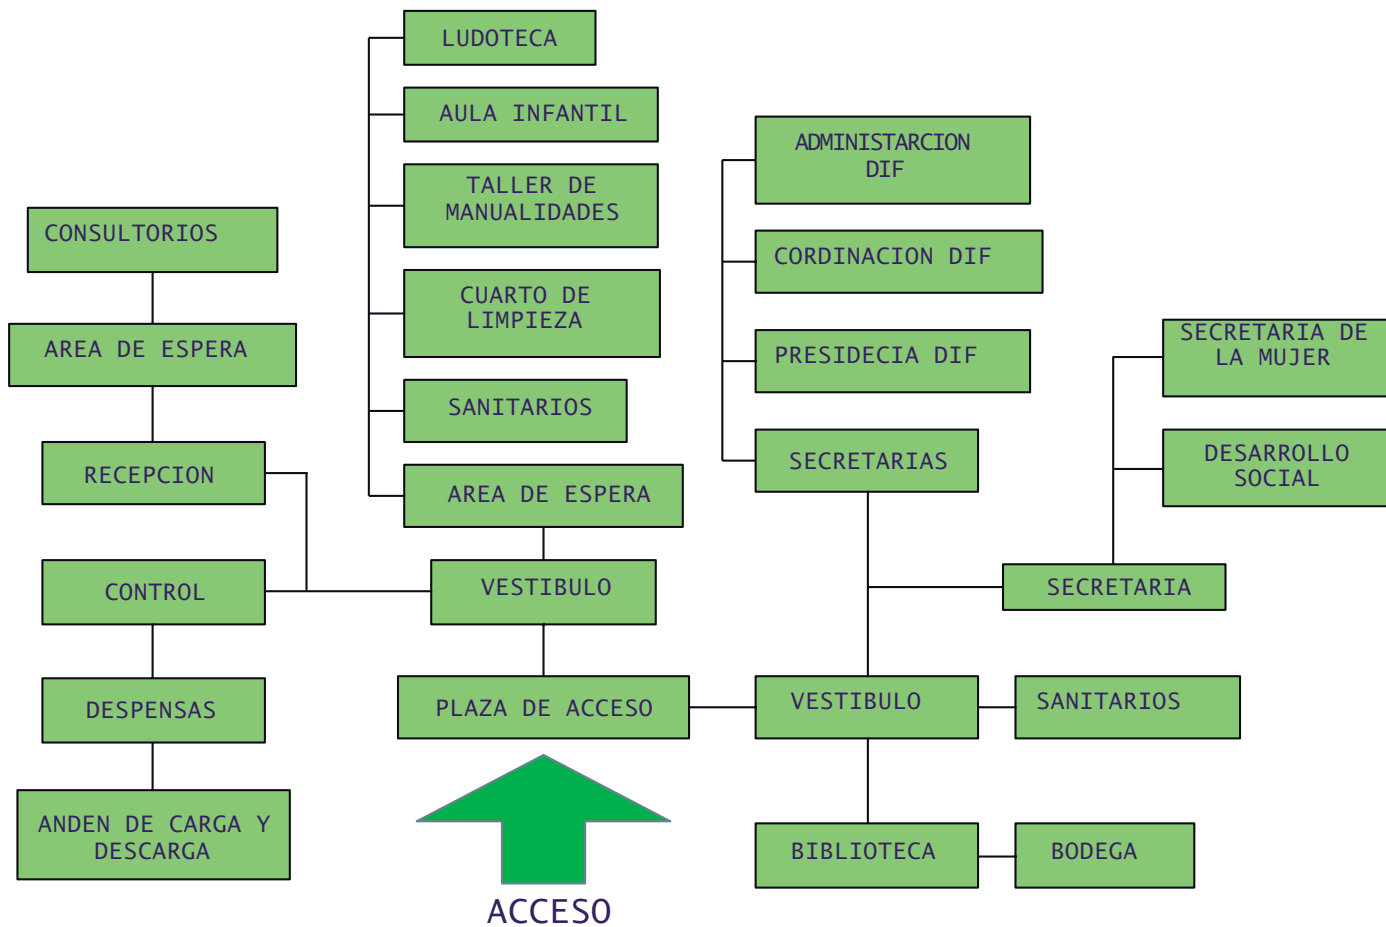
LUDOTECA

AULA INFANTIL

TALLER DE MANUALIDADES

CUARTO DE LIMPIEZA

SANITARIOS

AREA DE ESPERA

ADMINISTARCION DIF

CORDINACION DIF

PRESIDECIA DIF

SECRETARIAS

SECRETARIA DE LA MUJER

DESARROLLO SOCIAL

CONSULTORIOS

AREA DE ESPERA

RECEPCION

CONTROL

DESPENSAS

ANDEN DE CARGA Y DESCARGA

VESTIBULO

PLAZA DE ACCESO

SECRETARIA

VESTIBULO

SANITARIOS

BIBLIOTECA

BODEGA

ACCESO